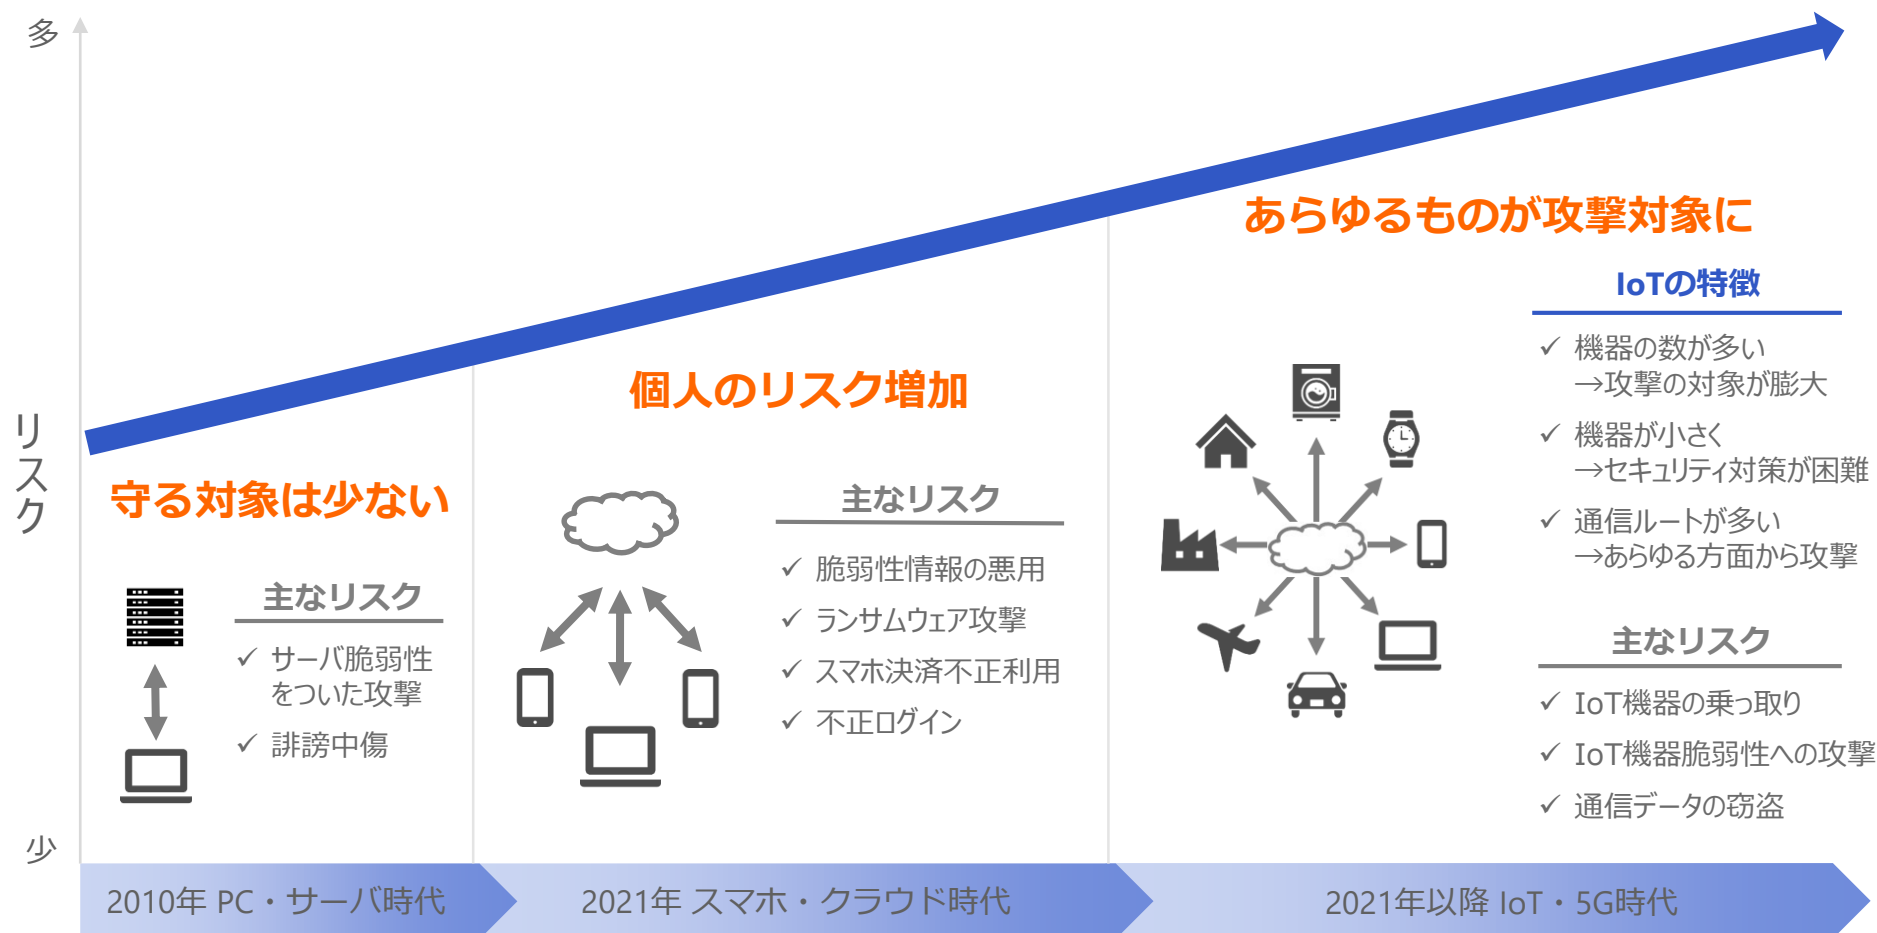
多

リスク

少

あらゆるものが攻撃対象に

個人のリスク増加

守る対象は少ない

主なリスク
✓ サーバ脆弱性をついた攻撃
✓ 誹謗中傷

主なリスク
✓ 脆弱性情報の悪用
✓ ランサムウェア攻撃
✓ スマホ決済不正利用
✓ 不正ログイン

IoTの特徴
✓ 機器の数が多い
→攻撃の対象が膨大
✓ 機器が小さく
→セキュリティ対策が困難
✓ 通信ルートが多い
→あらゆる方面から攻撃

主なリスク
✓ IoT機器の乗っ取り
✓ IoT機器脆弱性への攻撃
✓ 通信データの窃盗

2010年 PC・サーバ時代

2021年 スマホ・クラウド時代

2021年以降 IoT・5G時代